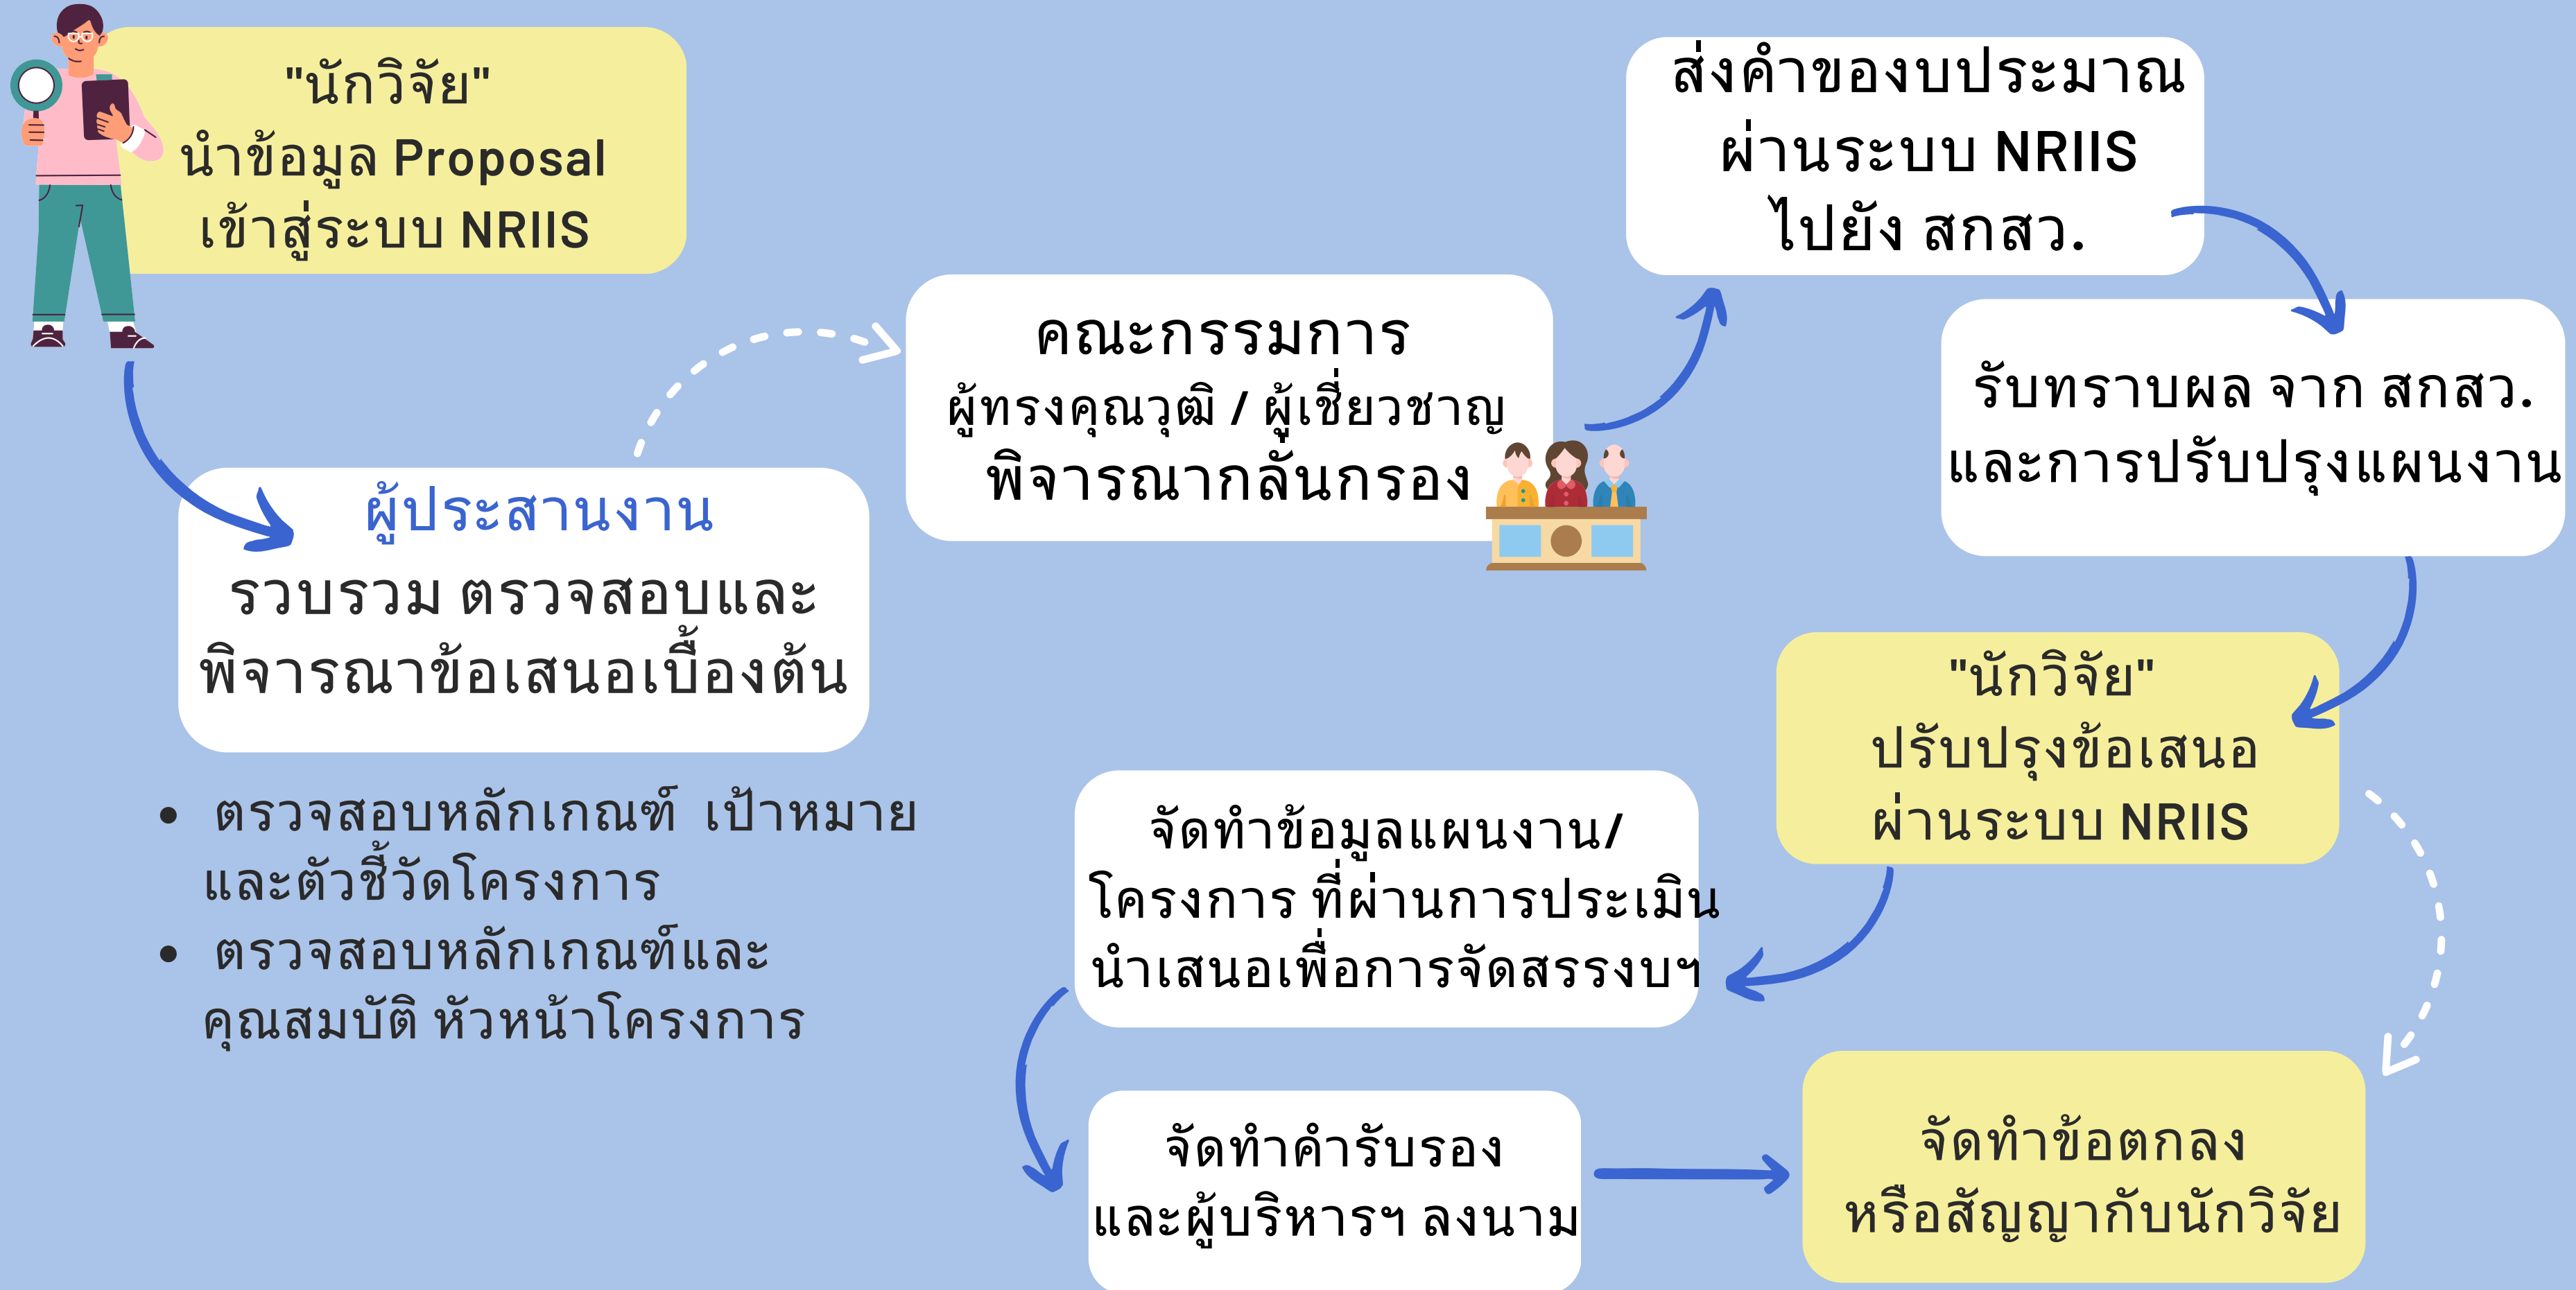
"นักวิจัย"
นำข้อมูล Proposal
เข้าสู่ระบบ NRIIS

ผู้ประสานงาน
รวบรวม ตรวจสอบและ
พิจารณาข้อเสนอเบื้องต้น

- ตรวจสอบหลักเกณฑ์ เป้าหมาย และตัวชี้วัดโครงการ
- ตรวจสอบหลักเกณฑ์และ คุณสมบัติ หัวหน้าโครงการ

คณะกรรมการ
ผู้ทรงคุณวุฒิ / ผู้เชี่ยวชาญ
พิจารณากลั่นกรอง

ส่งคำของบประมาณ
ผ่านระบบ NRIIS
ไปยัง สกสว.

รับทราบผล จาก สกสว.
และการปรับปรุงแผนงาน

"นักวิจัย"
ปรับปรุงข้อเสนอ
ผ่านระบบ NRIIS

จัดทำข้อมูลแผนงาน/
โครงการ ที่ผ่านการประเมิน
นำเสนอเพื่อการจัดสรรงบฯ

จัดทำคำรับรอง
และผู้บริหารฯ ลงนาม

จัดทำข้อตกลง
หรือสัญญากับนักวิจัย